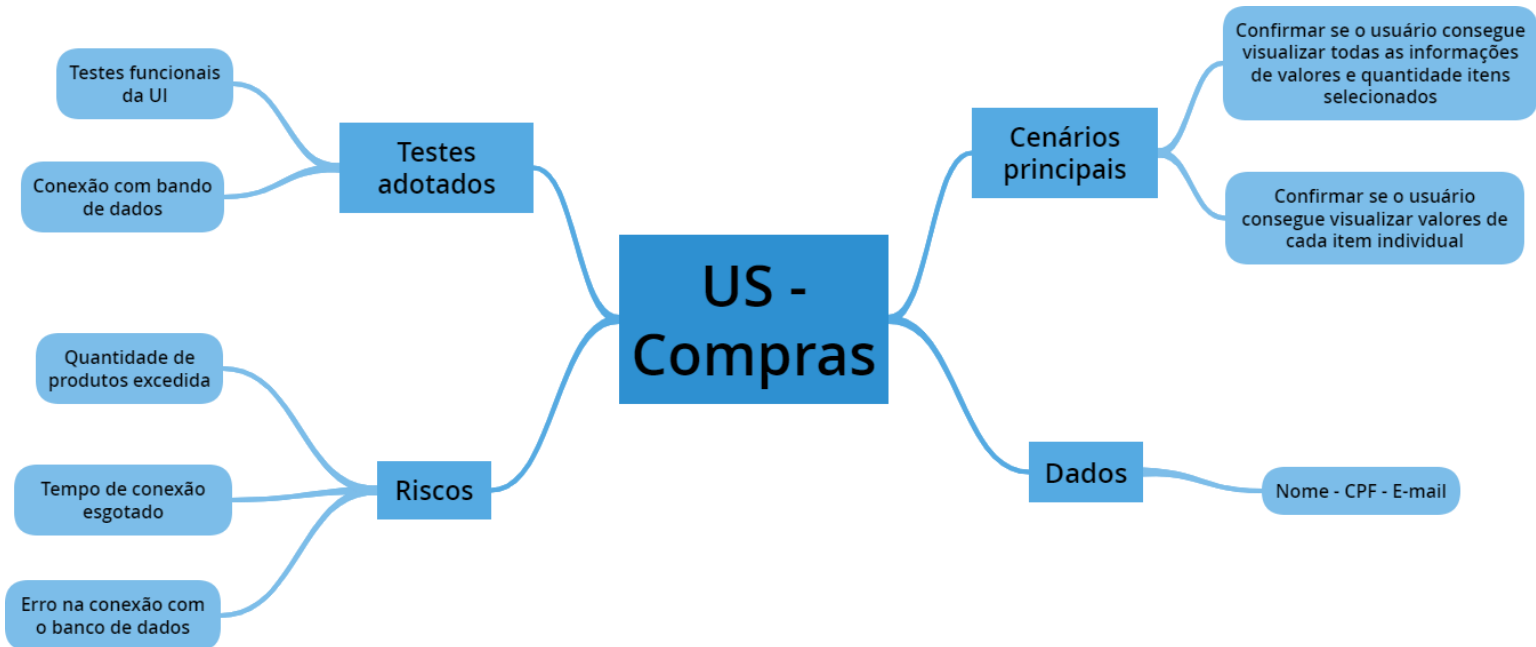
US - Compras

Testes adotados

Testes funcionais da UI

Conexão com bando de dados

Riscos

Quantidade de produtos excedida

Tempo de conexão esgotado

Erro na conexão com o banco de dados

Cenários principais

Confirmar se o usuário consegue visualizar todas as informações de valores e quantidade itens selecionados

Confirmar se o usuário consegue visualizar valores de cada item individual

Dados

Nome - CPF - E-mail